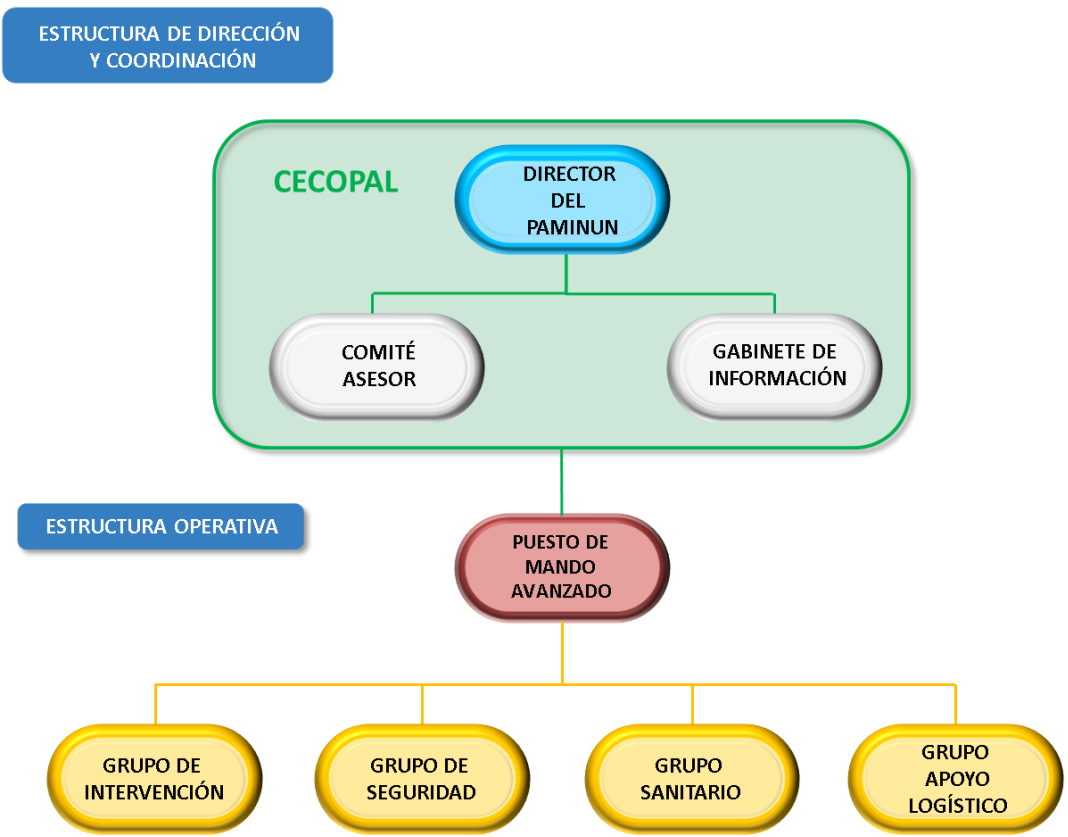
ESTRUCTURA DE DIRECCIÓN Y COORDINACIÓN

CECOPAL

DIRECTOR DEL PAMINUN

COMITÉ ASESOR

GABINETE DE INFORMACIÓN

ESTRUCTURA OPERATIVA

PUESTO DE MANDO AVANZADO

GRUPO DE INTERVENCIÓN

GRUPO DE SEGURIDAD

GRUPO SANITARIO

GRUPO APOYO LOGÍSTICO